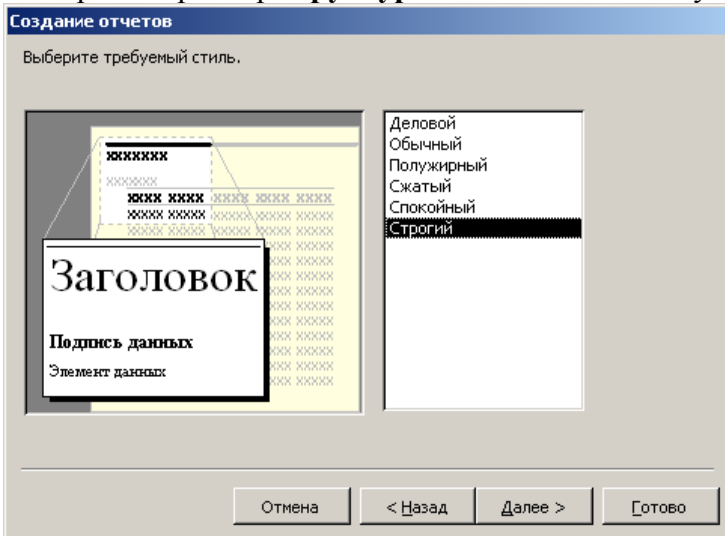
Создание отчетов

Выберите требуемый стиль.

xxxxxxx
xxxxxxx
xxxx xxxx xxxx xxxx xxxx
xxxx xxxxx xxxx xxxxx xxxxx

Заголовок

Подпись данных

Элемент данных

Деловой
Обычный
Полужирный
Сжатый
Спокойный
Строгий

Отмена
< Назад
Далее >
Готово